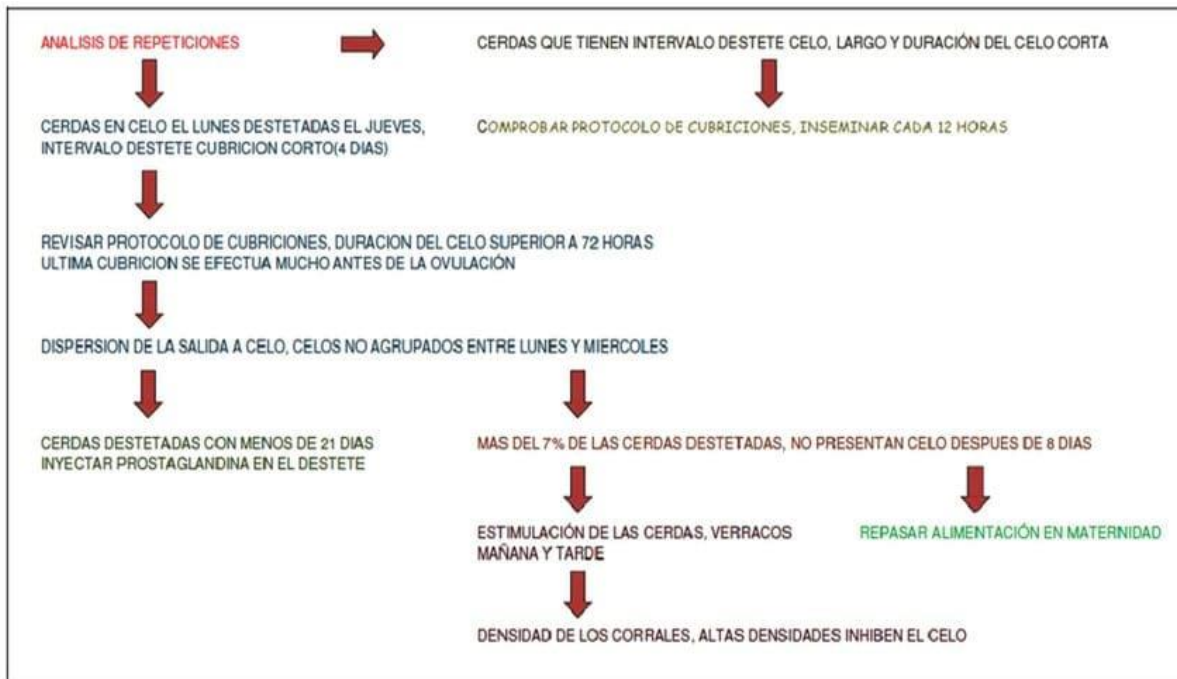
ANALISIS DE REPETICIONES

CERDAS QUE TIENEN INTERVALO DESTETE CELO, LARGO Y DURACIÓN DEL CELO CORTA

CERDAS EN CELO EL LUNES DESTETADAS EL JUEVES, INTERVALO DESTETE CUBRICION CORTO(4 DIAS)

COMPROBAR PROTOCOLO DE CUBRICIONES, INSEMINAR CADA 12 HORAS

REVISAR PROTOCOLO DE CUBRICIONES, DURACION DEL CELO SUPERIOR A 72 HORAS
ULTIMA CUBRICION SE EFECTUA MUCHO ANTES DE LA OVULACIÓN

DISPERSION DE LA SALIDA A CELO, CELOS NO AGRUPADOS ENTRE LUNES Y MIERCOLES

CERDAS DESTETADAS CON MENOS DE 21 DIAS
INYECTAR PROSTAGLANDINA EN EL DESTETE

MAS DEL 7% DE LAS CERDAS DESTETADAS, NO PRESENTAN CELO DESPUES DE 8 DIAS

ESTIMULACIÓN DE LAS CERDAS, VERRACOS MAÑANA Y TARDE

REPASAR ALIMENTACIÓN EN MATERNIDAD

DENSIDAD DE LOS CORRALES, ALTAS DENSIDADES INHIBEN EL CELO